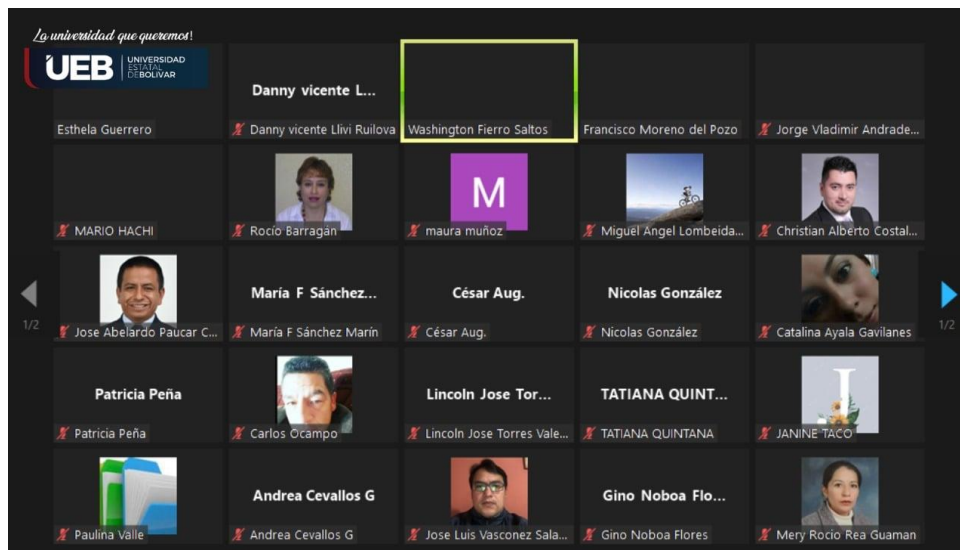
La universidad que queremos!

UEB UNIVERSIDAD ESTATAL DE BOLIVAR

Esthela Guerrero

Danny vicente L...
Danny vicente Llivi Ruilova

Washington Fierro Saltos

Francisco Moreno del Pozo

Jorge Vladimir Andrade...

MARIO HACHI

Rocío Barragán

M
maura muñoz

Miguel Angel Lombeida...

Christian Alberto Costal...

1/2

Jose Abelardo Paucar C...

María F Sánchez...
María F Sánchez Marín

César Aug.
César Aug.

Nicolas González
Nicolas González

Catalina Ayala Gavilanes

1/2

Patricia Peña
Patricia Peña

Carlos Ocampo

Lincoln Jose Tor...
Lincoln Jose Torres Vale...

TATIANA QUINT...
TATIANA QUINTANA

JANINE TACO

Paulina Valle

Andrea Cevallos G
Andrea Cevallos G

Jose Luis Vasconez Sala...

Gino Noboa Flo...
Gino Noboa Flores

Mery Rocio Rea Guaman